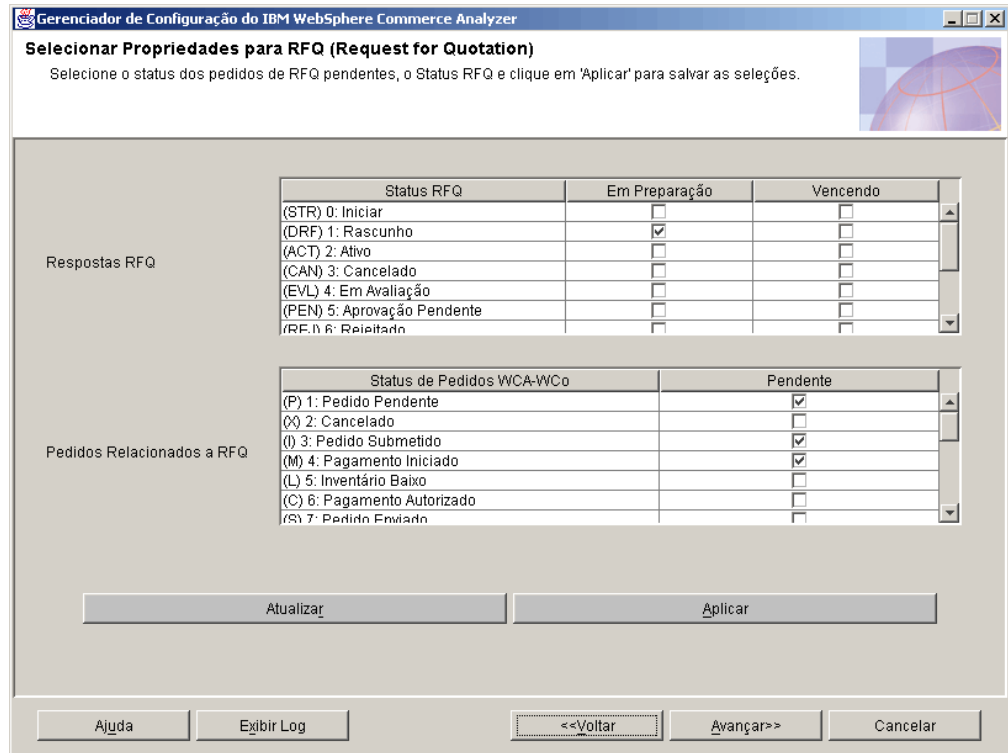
Gerenciador de Configuração do IBM WebSphere Commerce Analyzer

Selecionar Propriedades para RFQ (Request for Quotation)

Selecione o status dos pedidos de RFQ pendentes, o Status RFQ e clique em 'Aplicar' para salvar as seleções.

Respostas RFQ

| Status RFQ | Em Preparação | Vencendo |
|---|---|---|
| (STR) 0: Iniciar | ☐ | ☐ |
| (DRF) 1: Rascunho | ☑ | ☐ |
| (ACT) 2: Ativo | ☐ | ☐ |
| (CAN) 3: Cancelado | ☐ | ☐ |
| (EVL) 4: Em Avaliação | ☐ | ☐ |
| (PEN) 5: Aprovação Pendente | ☐ | ☐ |
| (REJ) 6: Rejeitado | ☐ | ☐ |

Pedidos Relacionados a RFQ

| Status de Pedidos WCA-WCo | Pendente |
|---|---|
| (P) 1: Pedido Pendente | ☑ |
| (X) 2: Cancelado | ☐ |
| (I) 3: Pedido Submetido | ☑ |
| (M) 4: Pagamento Iniciado | ☑ |
| (L) 5: Inventário Baixo | ☐ |
| (C) 6: Pagamento Autorizado | ☐ |
| (S) 7: Pedido Enviado | ☐ |

Atualizar

Aplicar

Ajuda

Exibir Log

<<Voltar

Avançar>>

Cancelar